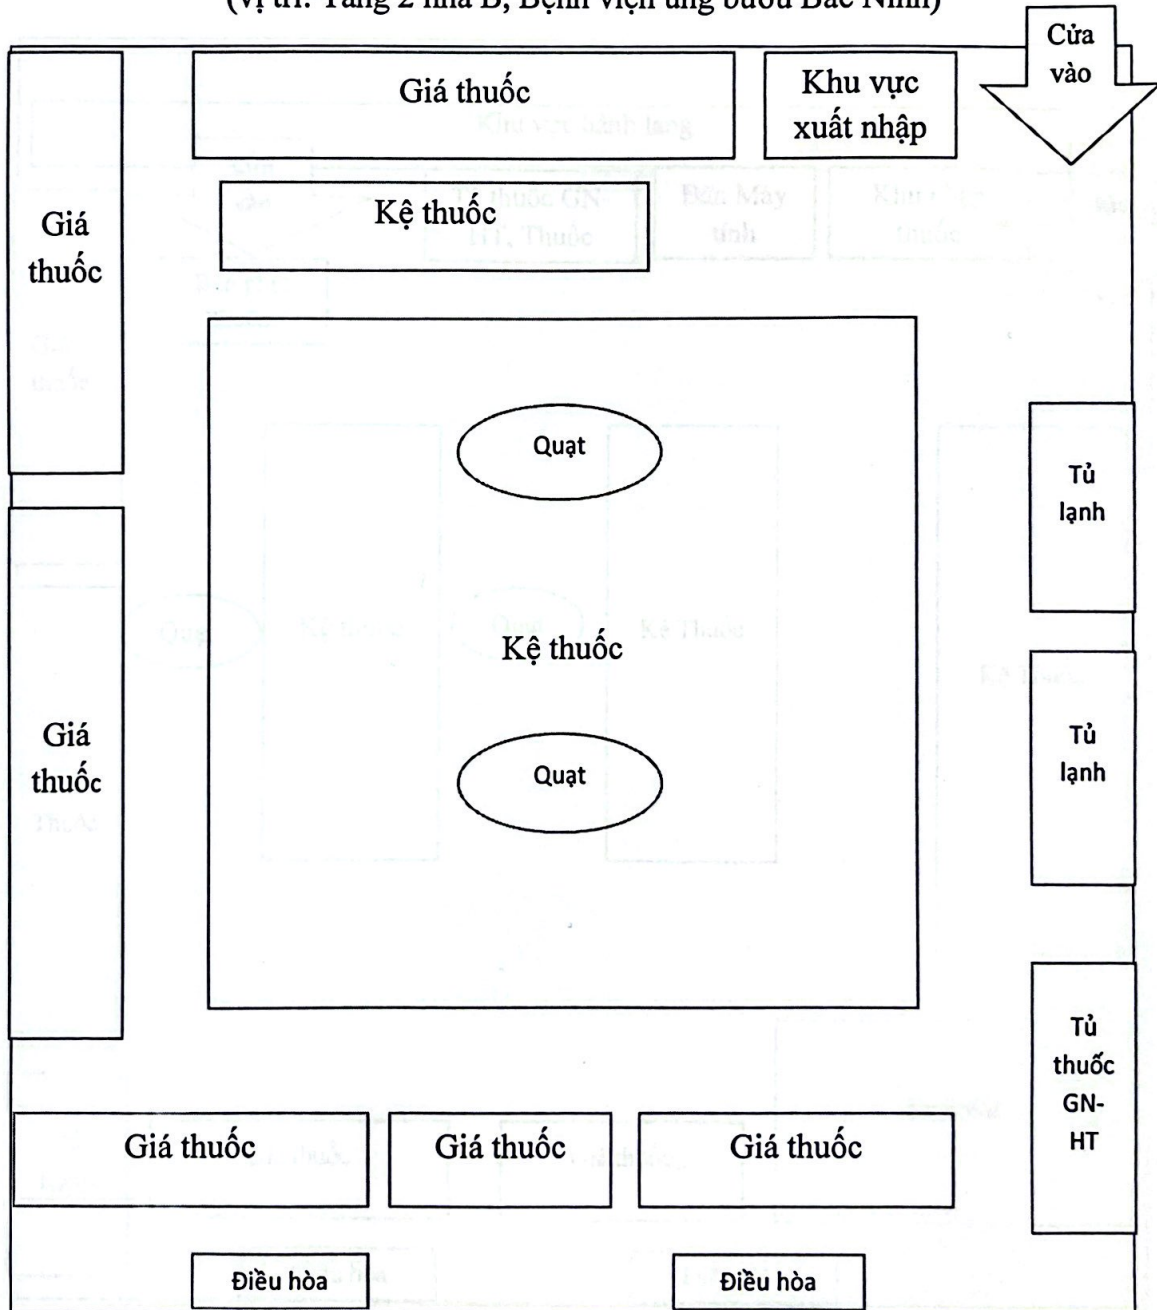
(Vị trí: Tầng 2 nhà B, Bệnh viện ung bướu Bắc Ninh)

Cửa vào

Giá thuốc

Khu vực xuất nhập

Kệ thuốc

Giá thuốc

Quạt

Tủ lạnh

Kệ thuốc

Giá thuốc

Quạt

Tủ lạnh

Tủ thuốc GN-HT

Giá thuốc

Giá thuốc

Giá thuốc

Điều hòa

Điều hòa